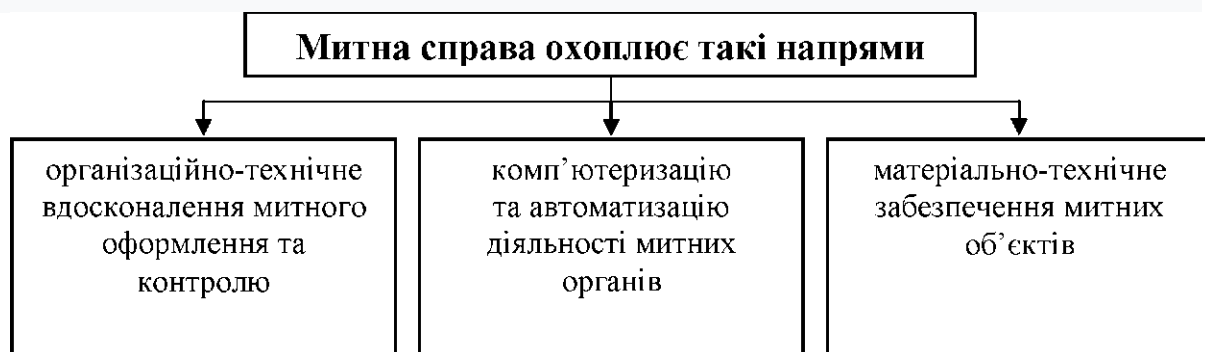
Митна справа охоплює такі напрями

організаційно-технічне вдосконалення митного оформлення та контролю

комп’ютеризацію та автоматизацію діяльності митних органів

матеріально-технічне забезпечення митних об’єктів